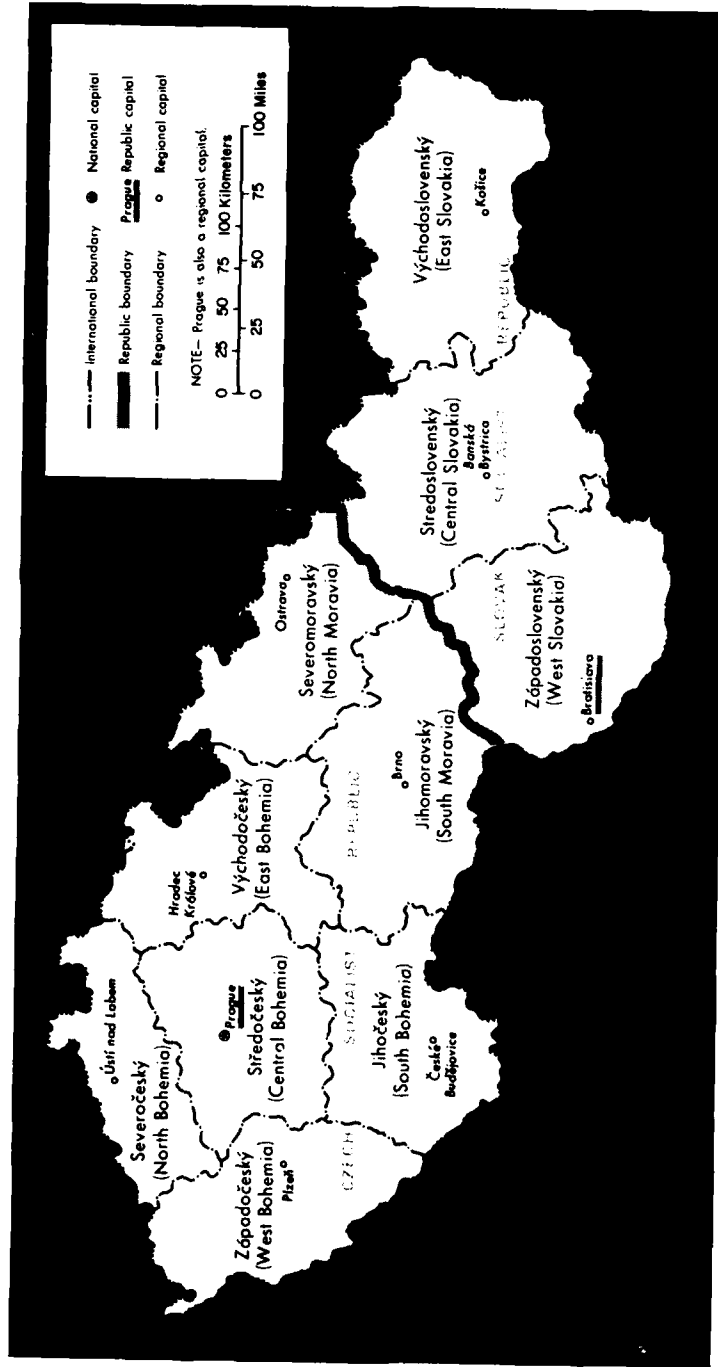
International boundary
Republic boundary
Regional boundary
National capital
Prague Republic capital
Regional capital
NOTE– Prague is also a regional capital.
0 25 50 75 100 Miles
0 25 50 75 100 Kilometers

Západočeský (West Bohemia)
Plzeň
Severočeský (North Bohemia)
Ústí nad Labem
Středočeský (Central Bohemia)
Prague
Hradec Králové
Východočeský (East Bohemia)
Jihočeský (South Bohemia)
České Budějovice
Jihomoravský (South Moravia)
Brno
Severomoravský (North Moravia)
Ostrava
Západoslovenský (West Slovakia)
Bratislava
Stredoslovenský (Central Slovakia)
Banská Bystrica
Východoslovenský (East Slovakia)
Košice

CZECH
SOCIALIST
REPUBLIC
SLOVAK
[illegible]
REPUBLIC